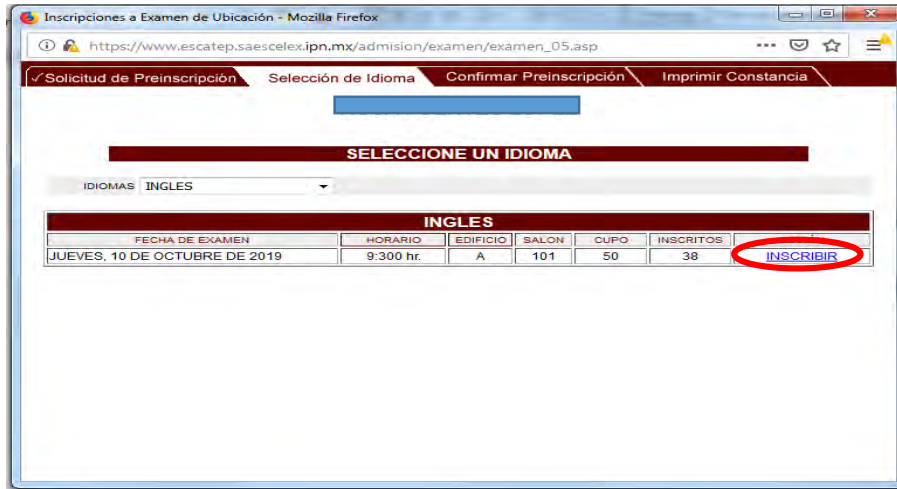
Inscripciones a Examen de Ubicación - Mozilla Firefox

https://www.escatep.saescelex.ipn.mx/admision/examen/examen_05.asp

✓Solicitud de Preinscripción | Selección de Idioma | Confirmar Preinscripción | Imprimir Constancia

SELECCIONE UN IDIOMA

IDIOMAS INGLES

INGLES

| FECHA DE EXAMEN | HORARIO | EDIFICIO | SALON | CUPO | INSCRITOS | |
|---|---|---|---|---|---|---|
| JUEVES, 10 DE OCTUBRE DE 2019 | 9:300 hr. | A | 101 | 50 | 38 | INSCRIBIR |